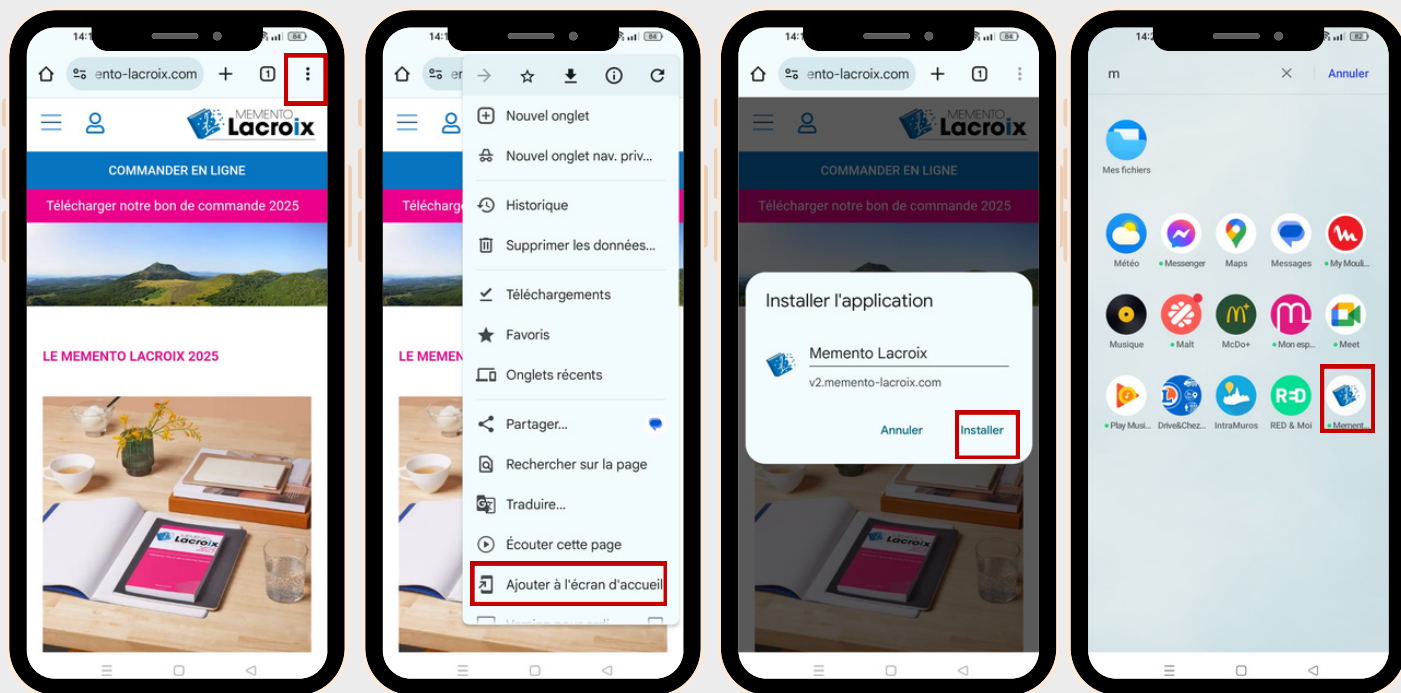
14:1
ento-lacroix.com
1
MEMENTO Lacroix
COMMANDER EN LIGNE
Télécharger notre bon de commande 2025
LE MEMENTO LACROIX 2025

14:1
Lacroix
Nouvel onglet
Nouvel onglet nav. priv...
Historique
Supprimer les données...
Téléchargements
Favoris
Onglets récents
Partager...
Rechercher sur la page
Traduire...
Écouter cette page
Ajouter à l'écran d'accueil
Télécha
LE MEMEN

14:1
ento-lacroix.com
1
MEMENTO Lacroix
COMMANDER EN LIGNE
Télécharger notre bon de commande 2025
Installer l'application
Memento Lacroix
v2.memento-lacroix.com
Annuler
Installer

14:2
m
Annuler
Mes fichiers
Météo
Messenger
Maps
Messages
My Mouli...
Musique
Malt
McDo+
Mon esp...
Meet
Play Musi...
Drive&Chez...
IntraMuros
RED & Moi
Mement...